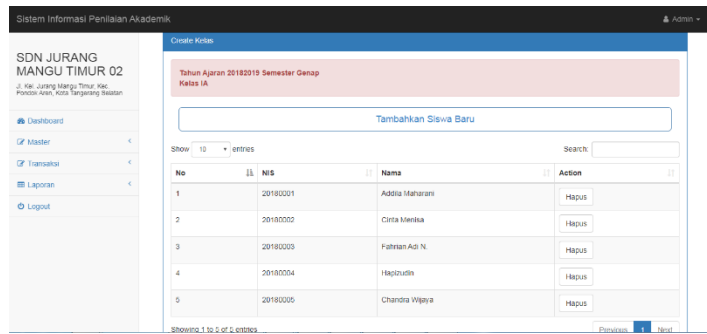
Sistem Informasi Penilaian Akademik

Admin

SDN JURANG MANGU TIMUR 02

Jl. Kel. Jurang Mangu Timur, Kec. Pondok Aren, Kota Tangerang Selatan

Dashboard

Master

Transaksi

Laporan

Logout

Create Kelas

Tahun Ajaran 20182019 Semester Genap
Kelas IA

Tambahkan Siswa Baru

Show 10 entries

Search:

| No | NIS | Nama | Action |
|---|---|---|---|
| 1 | 20180001 | Addila Maharani | Hapus |
| 2 | 20180002 | Cinta Menisa | Hapus |
| 3 | 20180003 | Fahrian Adi N. | Hapus |
| 4 | 20180004 | Hapizudin | Hapus |
| 5 | 20180005 | Chandra Wijaya | Hapus |

Showing 1 to 5 of 5 entries

Previous 1 Next